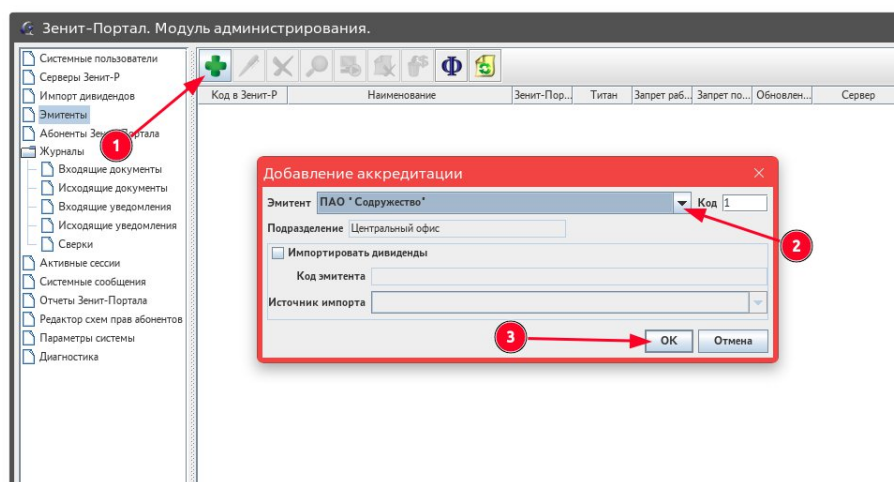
Зенит-Портал. Модуль администрирования.

Системные пользователи
Серверы Зенит-Р
Импорт дивидендов
Эмитенты
Абоненты Зенит-Портала
Журналы
Входящие документы
Исходящие документы
Входящие уведомления
Исходящие уведомления
Сверки
Активные сессии
Системные сообщения
Отчеты Зенит-Портала
Редактор схем прав абонентов
Параметры системы
Диагностика

Ф

| Код в Зенит-Р | Наименование | Зенит-Пор... | Титан | Запрет раб... | Запрет по... | Обновлен... | Сервер |
|---|---|---|---|---|---|---|---|

1

Добавление аккредитации

Эмитент ПАО " Содружество"
Код 1
Подразделение Центральный офис
Импортировать дивиденды
Код эмитента
Источник импорта

2

3

OK
Отмена